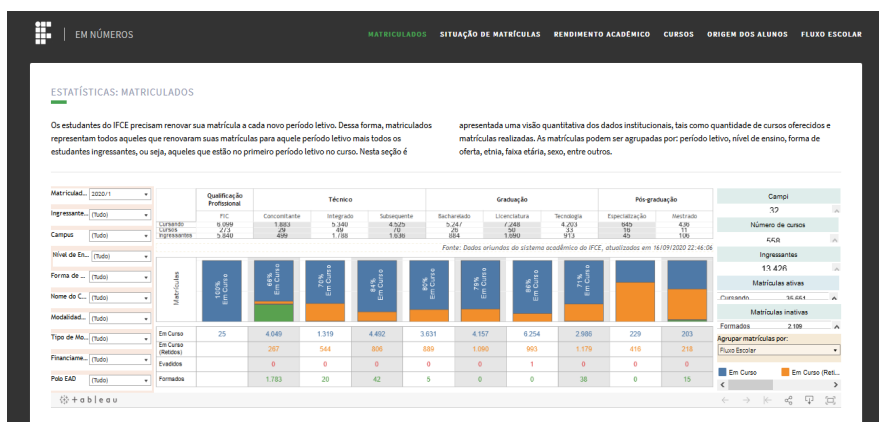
EM NÚMEROS

MATRICULADOS SITUAÇÃO DE MATRÍCULAS RENDIMENTO ACADÊMICO CURSOS ORIGEM DOS ALUNOS FLUXO ESCOLAR

ESTATÍSTICAS: MATRICULADOS

Os estudantes do IFCE precisam renovar sua matrícula a cada novo período letivo. Dessa forma, matriculados representam todos aqueles que renovaram suas matrículas para aquele período letivo mais todos os estudantes ingressantes, ou seja, aqueles que estão no primeiro período letivo no curso. Nesta seção é

apresentada uma visão quantitativa dos dados institucionais, tais como quantidade de cursos oferecidos e matrículas realizadas. As matrículas podem ser agrupadas por: período letivo, nível de ensino, forma de oferta, etnia, faixa etária, sexo, entre outros.

Matriculad... 2020/1
Ingressante... (Tudo)
Campus (Tudo)
Nível de En... (Tudo)
Forma de ... (Tudo)
Nome do C... (Tudo)
Modalidad... (Tudo)
Tipo de Mo... (Tudo)
Financiame... (Tudo)
Polo EAD (Tudo)

| | Qualificação Profissional | Técnico | | | Graduação | | | Pós-graduação | |
|---|---|---|---|---|---|---|---|---|---|
| | FIC | Concomitante | Integrado | Subsequente | Bacharelado | Licenciatura | Tecnologia | Especialização | Mestrado |
| Cursando | 6.099 | 1.883 | 5.340 | 4.525 | 5.247 | 7.248 | 4.203 | 645 | 436 |
| Cursos | 273 | 29 | 49 | 70 | 26 | 50 | 33 | 16 | 11 |
| Ingressantes | 5.840 | 499 | 1.788 | 1.636 | 864 | 1.690 | 913 | 45 | 109 |

Fonte: Dados oriundos do sistema acadêmico do IFCE, atualizados em 16/09/2020 22:46:06

Matrículas
100% Em Curso
66% Em Curso
70% Em Curso
84% Em Curso
80% Em Curso
79% Em Curso
86% Em Curso
71% Em Curso

| Em Curso | 25 | 4.049 | 1.319 | 4.492 | 3.631 | 4.157 | 6.254 | 2.986 | 229 | 203 |
|---|---|---|---|---|---|---|---|---|---|---|
| Em Curso (Retidos) | | 267 | 544 | 806 | 889 | 1.090 | 993 | 1.179 | 416 | 218 |
| Evadidos | | 0 | 0 | 0 | 0 | 0 | 1 | 0 | 0 | 0 |
| Formados | | 1.783 | 20 | 42 | 5 | 0 | 0 | 38 | 0 | 15 |

Campi
32
Número de cursos
558
Ingressantes
13.426
Matrículas ativas
Cursando 35.661
Matrículas inativas
Formados 2.109
Agrupar matrículas por:
Fluxo Escolar
Em Curso
Em Curso (Reti...

+ a b l e a u